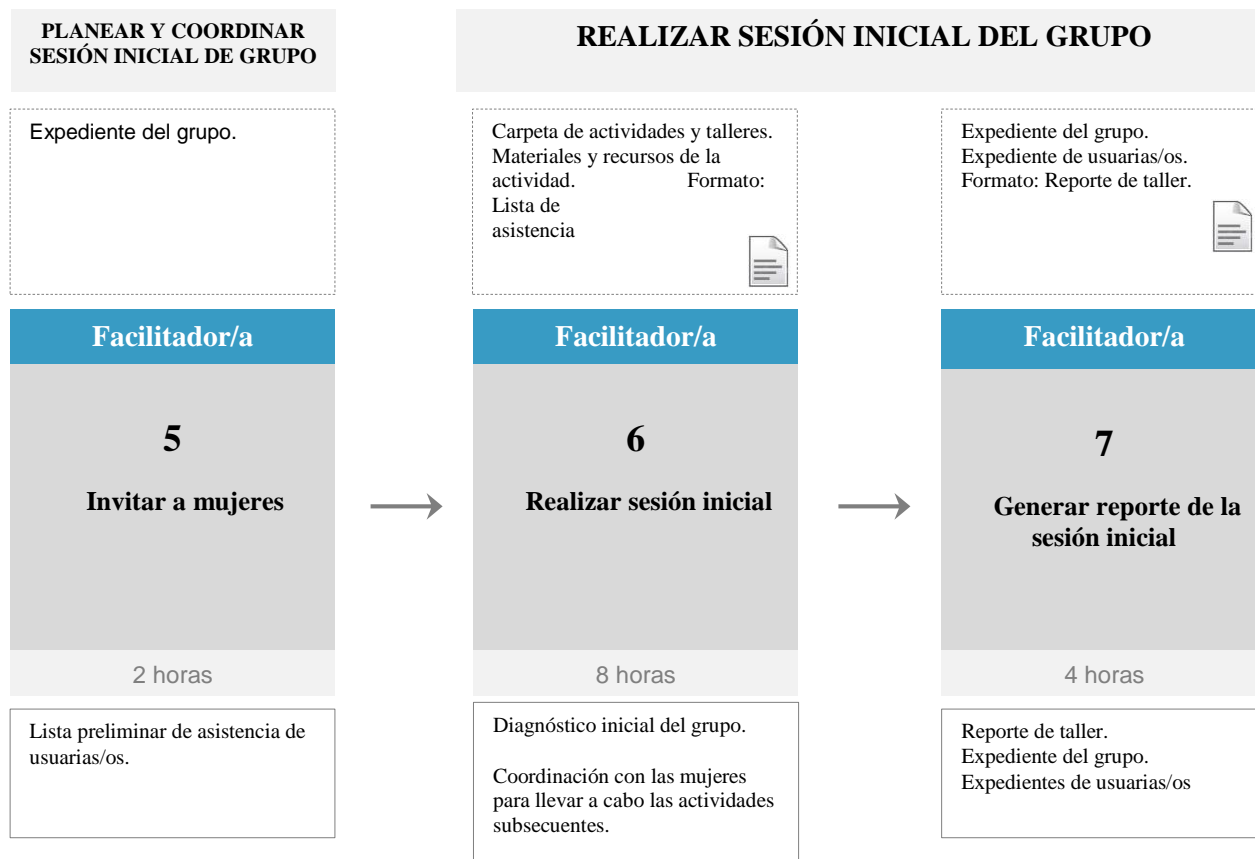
PLANEAR Y COORDINAR SESIÓN INICIAL DE GRUPO

REALIZAR SESIÓN INICIAL DEL GRUPO

Expediente del grupo.

Facilitador/a

5

Invitar a mujeres

2 horas

Lista preliminar de asistencia de usuarias/os.

Carpeta de actividades y talleres. Materiales y recursos de la actividad. Formato: Lista de asistencia

Facilitador/a

6

Realizar sesión inicial

8 horas

Diagnóstico inicial del grupo.

Coordinación con las mujeres para llevar a cabo las actividades subsecuentes.

Expediente del grupo.
Expediente de usuarias/os.
Formato: Reporte de taller.

Facilitador/a

7

Generar reporte de la sesión inicial

4 horas

Reporte de taller.
Expediente del grupo.
Expedientes de usuarias/os